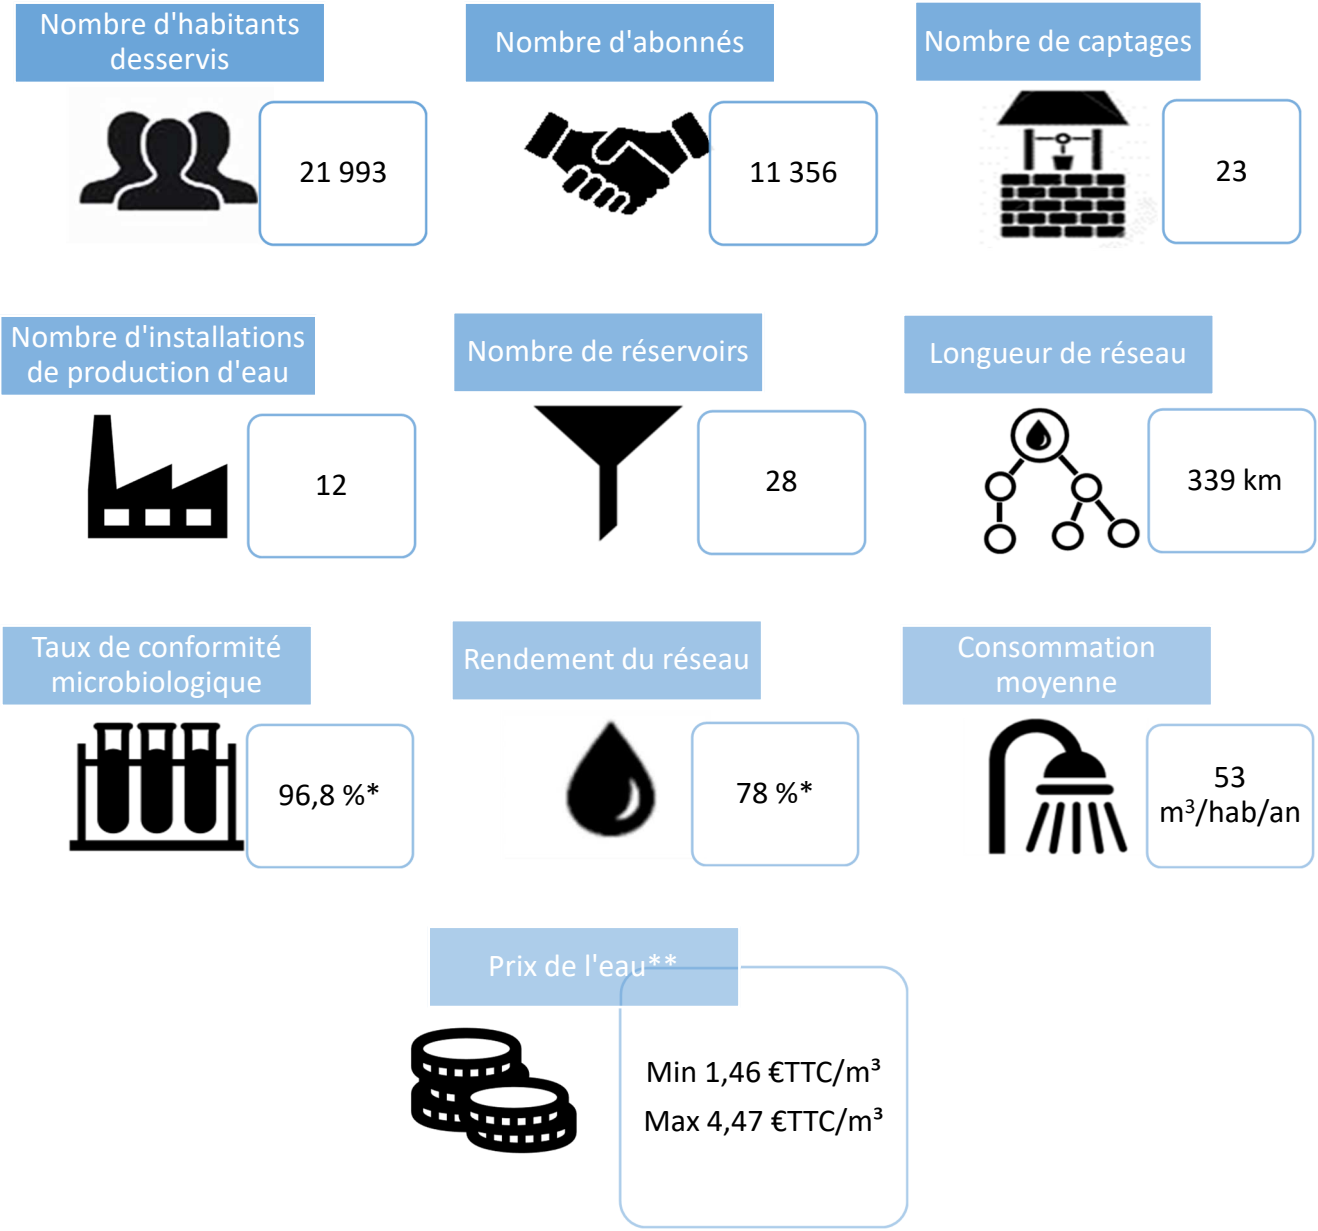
Nombre d'habitants desservis

21 993

Nombre d'abonnés

11 356

Nombre de captages

23

Nombre d'installations de production d'eau

12

Nombre de réservoirs

28

Longueur de réseau

339 km

Taux de conformité microbiologique

96,8 %*

Rendement du réseau

78 %*

Consommation moyenne

53 $m^3$/hab/an

Prix de l'eau**

Min 1,46 €TTC/$m^3$

Max 4,47 €TTC/$m^3$